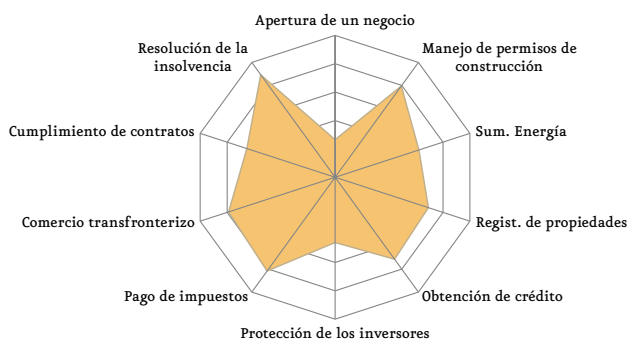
Apertura de un negocio

Manejo de permisos de construcción

Sum. Energía

Regist. de propiedades

Obtención de crédito

Protección de los inversores

Pago de impuestos

Comercio transfronterizo

Cumplimiento de contratos

Resolución de la insolvencia